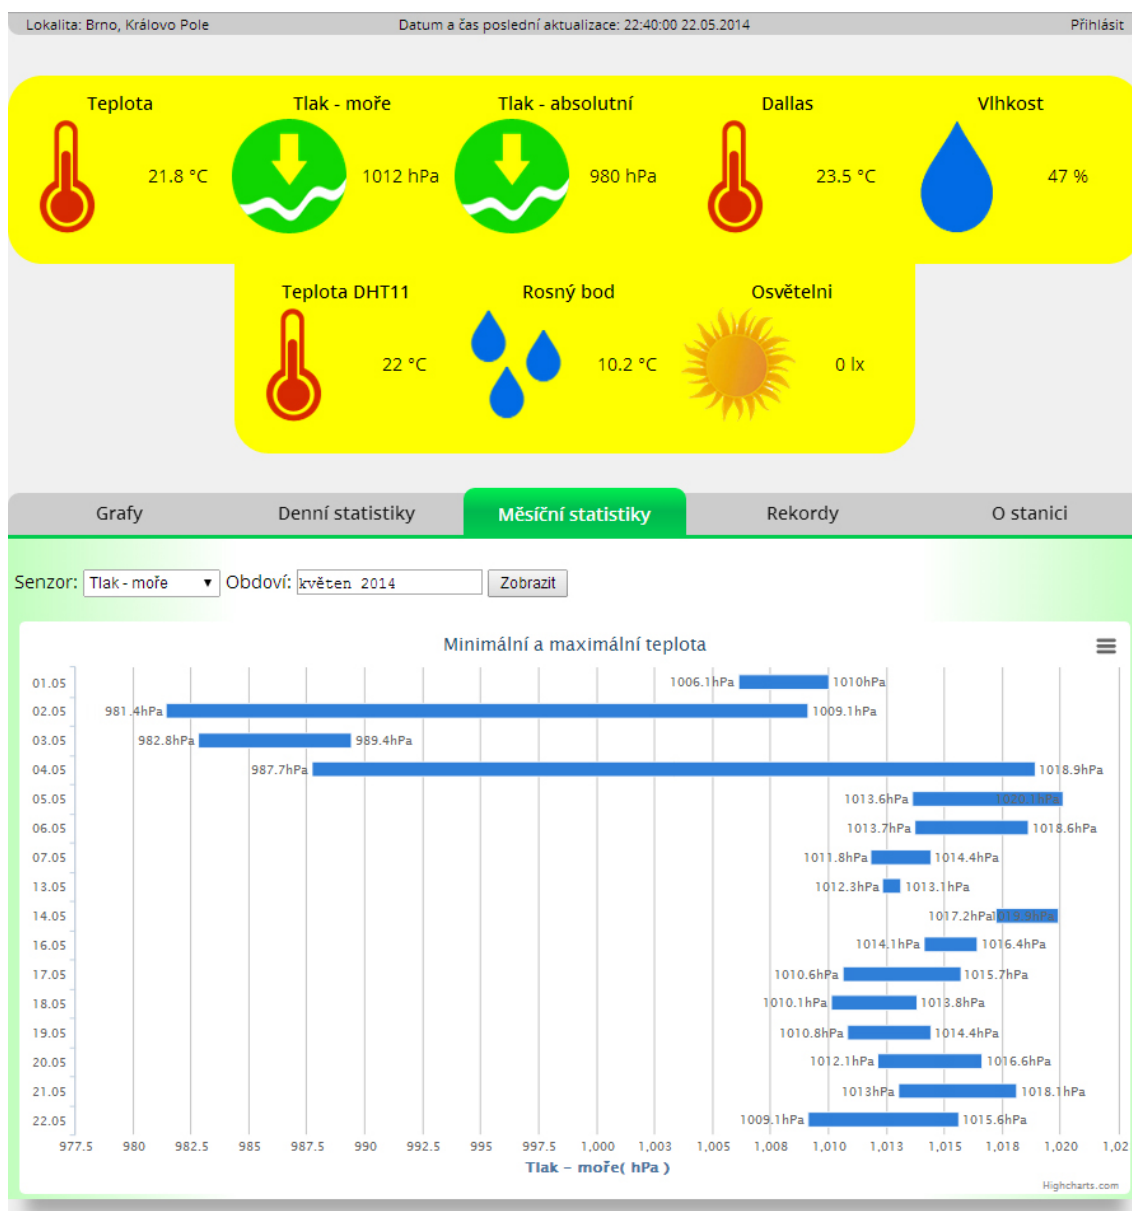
Lokalita: Brno, Královo Pole Datum a čas poslední aktualizace: 22:40:00 22.05.2014 Přihlásit

Teplota 21.8 °C
Tlak - moře 1012 hPa
Tlak - absolutní 980 hPa
Dallas 23.5 °C
Vlhkost 47 %

Teplota DHT11 22 °C
Rosný bod 10.2 °C
Osvětelni 0 lx

Grafy | Denní statistiky | Měsíční statistiky | Rekordy | O stanici

Senzor: Tlak - moře Obdoví: květen 2014 Zobrazit

Minimální a maximální teplota

01.05 1006.1hPa 1010hPa
02.05 981.4hPa 1009.1hPa
03.05 982.8hPa 989.4hPa
04.05 987.7hPa 1018.9hPa
05.05 1013.6hPa 1020.1hPa
06.05 1013.7hPa 1018.6hPa
07.05 1011.8hPa 1014.4hPa
13.05 1012.3hPa 1013.1hPa
14.05 1017.2hPa 1019.9hPa
16.05 1014.1hPa 1016.4hPa
17.05 1010.6hPa 1015.7hPa
18.05 1010.1hPa 1013.8hPa
19.05 1010.8hPa 1014.4hPa
20.05 1012.1hPa 1016.6hPa
21.05 1013hPa 1018.1hPa
22.05 1009.1hPa 1015.6hPa

977.5 980 982.5 985 987.5 990 992.5 995 997.5 1,000 1,003 1,005 1,008 1,010 1,013 1,015 1,018 1,020 1,02

Tlak – moře( hPa )

Highcharts.com